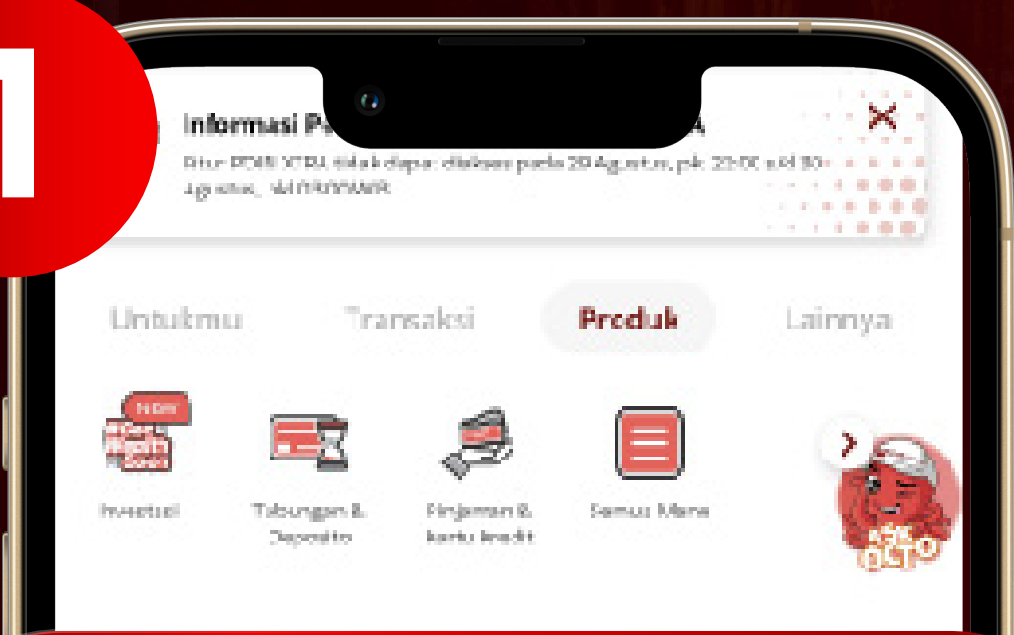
1

Informasi P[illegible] A

Fitur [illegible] tidak dapat diakses pada 28 Agustus, pk. 22:00 s.d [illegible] Agustus, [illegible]

Untukmu Transaksi Produk Lainnya

NEW

Investasi

Tabungan & Deposito

Pinjaman & kartu kredit

Semua Menu

ASK OLTO